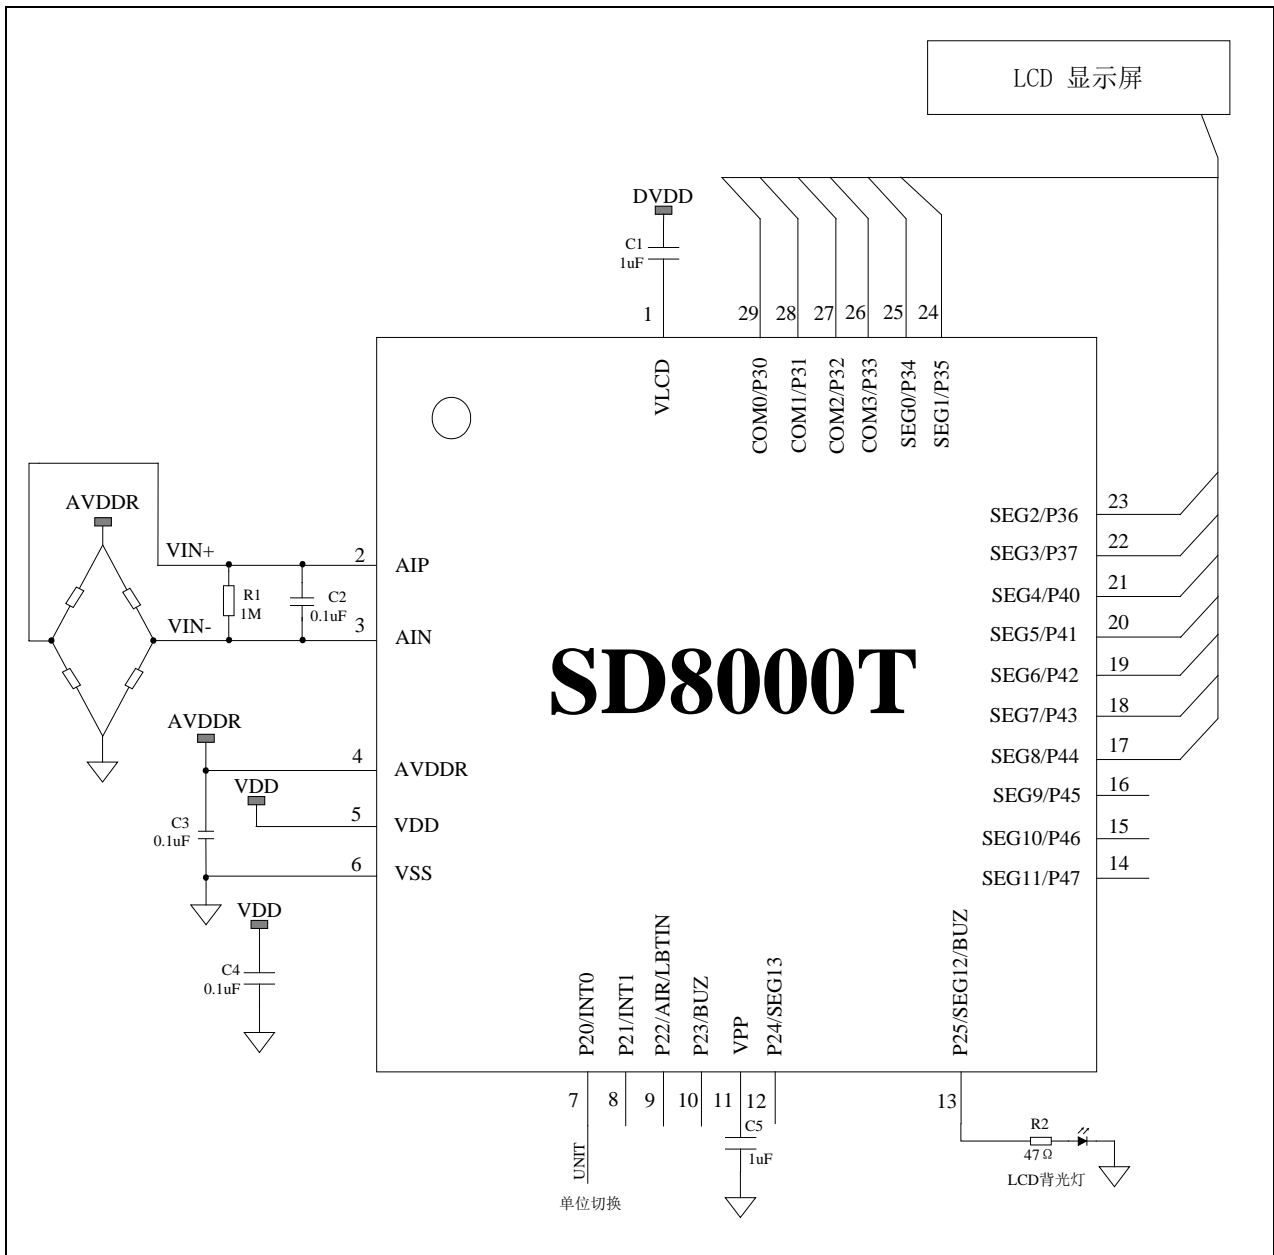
LCD 显示屏

DVDD
C1
1uF
1
VLCD
29 28 27 26 25 24
COM0/P30 COM1/P31 COM2/P32 COM3/P33 SEG0/P34 SEG1/P35

AVDDR
VIN+
VIN-
R1
1M
C2
0.1uF
2 AIP
3 AIN

SD8000T

AVDDR
4 AVDDR
VDD
5 VDD
C3
0.1uF
6 VSS
VDD
C4
0.1uF

SEG2/P36 23
SEG3/P37 22
SEG4/P40 21
SEG5/P41 20
SEG6/P42 19
SEG7/P43 18
SEG8/P44 17
SEG9/P45 16
SEG10/P46 15
SEG11/P47 14

P20/INT0 P21/INT1 P22/AIR/LBTIN P23/BUZ VPP P24/SEG13 P25/SEG12/BUZ
7 8 9 10 11 12 13
UNIT
单位切换
C5
1uF
R2
47Ω
LCD背光灯